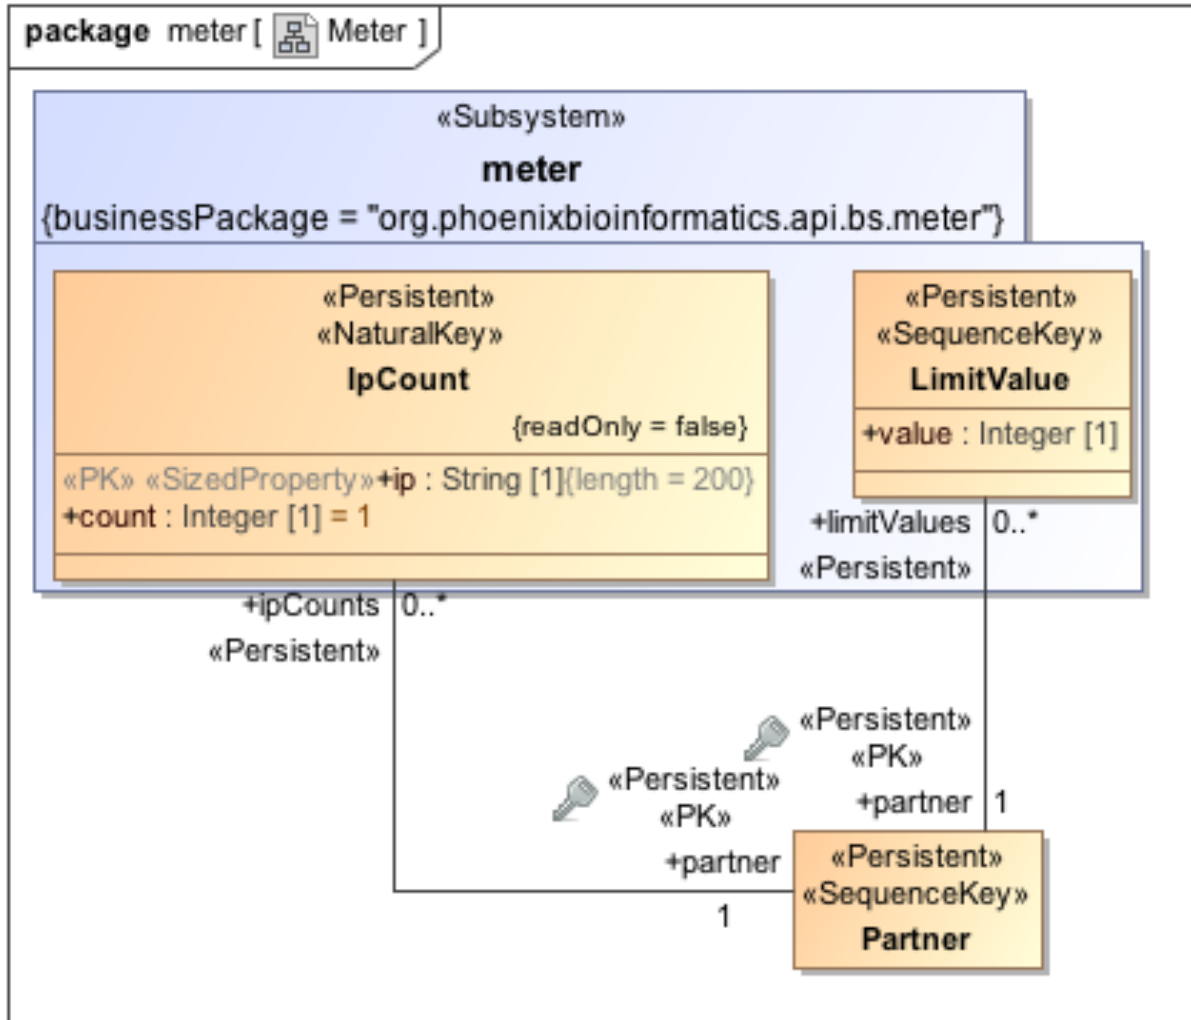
package meter [ Meter ]

«Subsystem»
meter
{businessPackage = "org.phoenixbioinformatics.api.bs.meter"}

«Persistent»
«NaturalKey»
IpCount
{readOnly = false}

«PK» «SizedProperty»+ip : String [1]{length = 200}
+count : Integer [1] = 1

«Persistent»
«SequenceKey»
LimitValue

+value : Integer [1]

+limitValues 0..*
«Persistent»

+ipCounts 0..*
«Persistent»

«Persistent»
«PK»
+partner 1

«Persistent»
«PK»
+partner
1

«Persistent»
«SequenceKey»
Partner